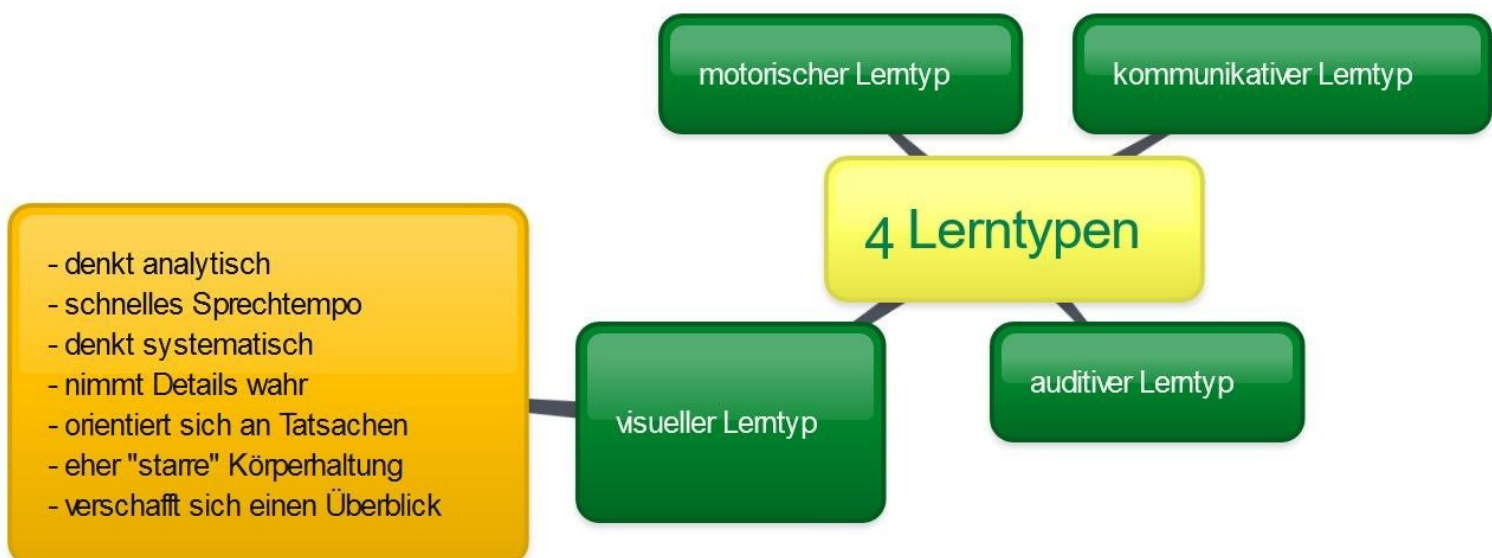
motorischer Lerntyp

kommunikativer Lerntyp

4 Lerntypen

- denkt analytisch
- schnelles Sprechtempo
- denkt systematisch
- nimmt Details wahr
- orientiert sich an Tatsachen
- eher "starre" Körperhaltung
- verschafft sich einen Überblick

visueller Lerntyp

auditiver Lerntyp